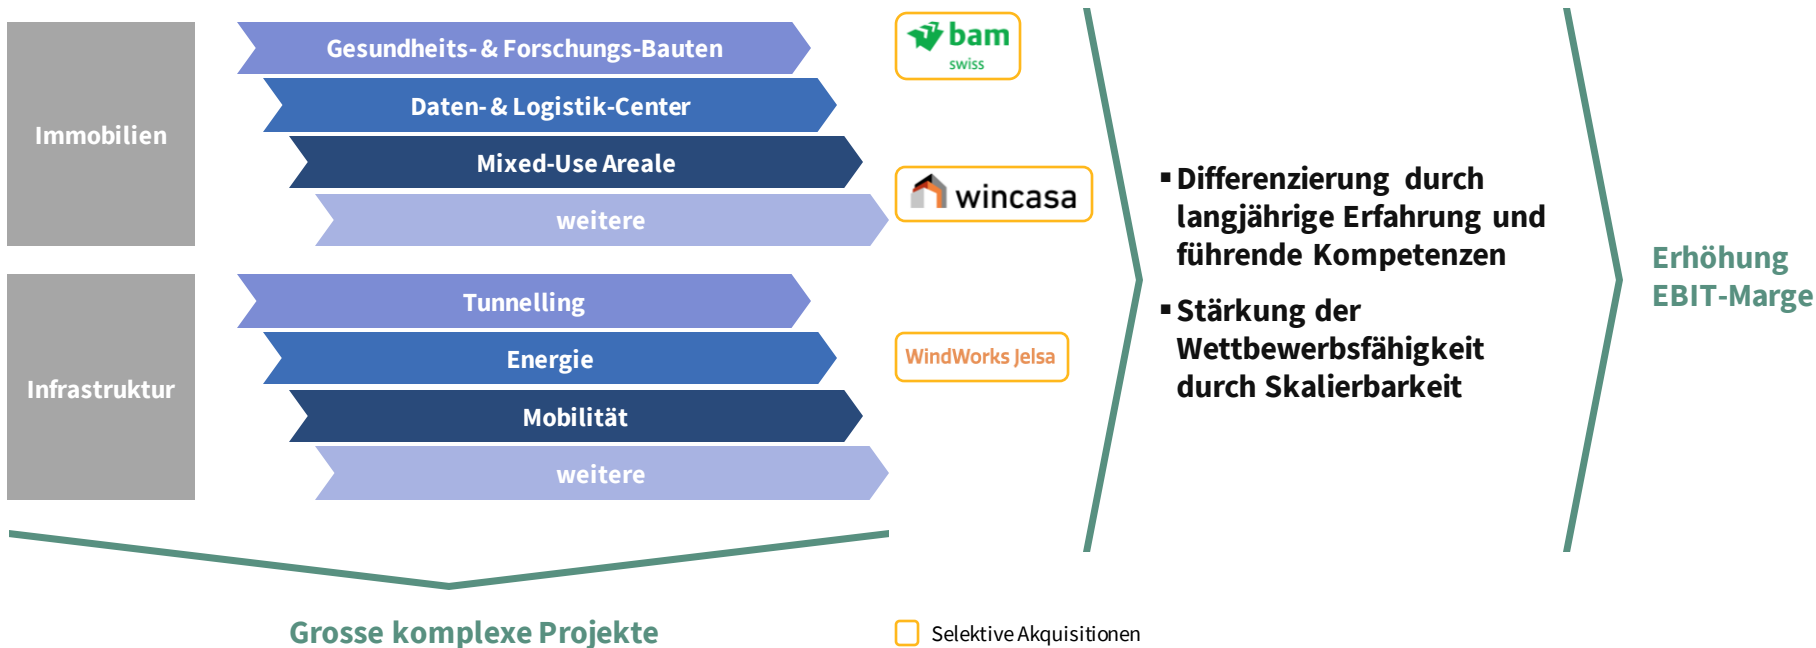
Immobilien

Gesundheits- & Forschungs-Bauten

Daten- & Logistik-Center

Mixed-Use Areale

weitere

Infrastruktur

Tunnelling

Energie

Mobilität

weitere

bam swiss

wincasa

WindWorks Jelsa

▪ Differenzierung durch langjährige Erfahrung und führende Kompetenzen

▪ Stärkung der Wettbewerbsfähigkeit durch Skalierbarkeit

Erhöhung EBIT-Marge

Grosse komplexe Projekte

Selektive Akquisitionen